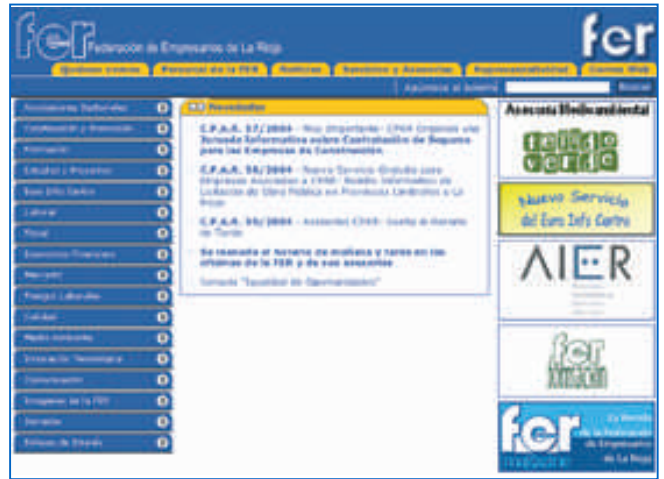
fer Federación de Empresarios de La Rioja

fer

Quiénes somos | Personal de la FER | Noticias | Servicios y Asesorías | Representatividad | Correo Web

Apúntese al boletín | Enviar

Asociaciones Sectoriales
Construcción y Promoción
Formación
Estudios y Proyectos
Euro Info Centro
Laboral
Fiscal
Económico Financiero
Mercantil
Riesgos Laborales
Calidad
Medio Ambiente
Innovación Tecnológica
Comunicación
Imágenes de la FER
Servicios
Enlaces de Interés

Novedades

C.P.A.R. 57/2004 - Muy Importante - CPAR Organiza una Jornada Informativa sobre Contratación de Seguros para las Empresas de Construcción

C.P.A.R. 58/2004 - Nuevo Servicio Gratuito para Empresas Asociadas a CPAR: Boletín Informativo de Licitación de Obra Pública en Provincias Limítrofes a La Rioja

C.P.A.R. 59/2004 - Asociados CPAR: Gaceta de Noticias de Tiendas

Se reanuda el horario de mañana y tarde en las oficinas de la FER y de sus asesorías

Jornada "Igualdad de Oportunidades"

Asesoría Medioambiental

Sello Verde

Nuevo Servicio del Euro Info Centro

AIER

fer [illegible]

fer magazine
La Revista de la Federación de Empresarios de La Rioja